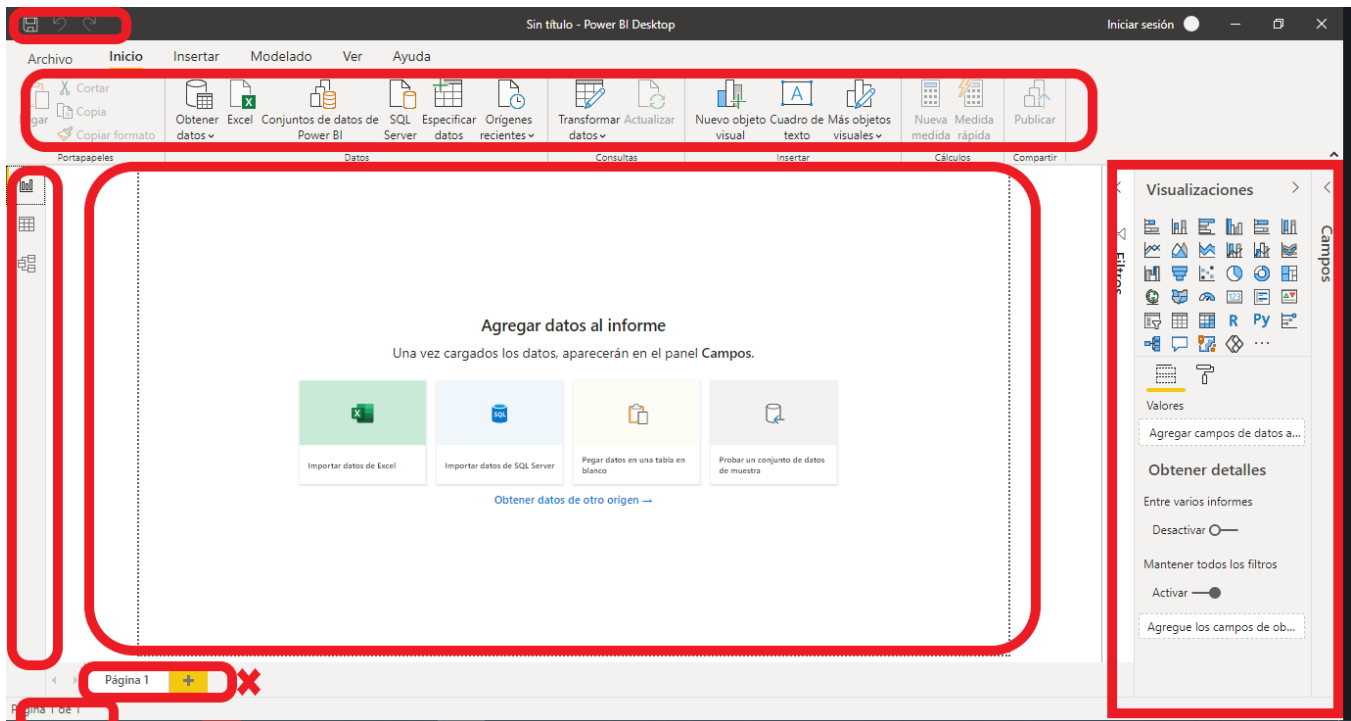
Sin título - Power BI Desktop

Iniciar sesión

Archivo Inicio Insertar Modelado Ver Ayuda

Pegar
Cortar
Copia
Copiar formato
Portapapeles

Obtener datos
Excel
Conjuntos de datos de Power BI
SQL Server
Especificar datos
Orígenes recientes
Datos

Transformar datos
Actualizar
Consultas

Nuevo objeto visual
Cuadro de texto
Más objetos visuales
Insertar

Nueva medida
Medida rápida
Cálculos

Publicar
Compartir

Filtros

Visualizaciones

Campos

R Py ...

Valores

Agregar campos de datos a...

Obtener detalles

Entre varios informes

Desactivar

Mantener todos los filtros

Activar

Agregue los campos de ob...

Agregar datos al informe

Una vez cargados los datos, aparecerán en el panel **Campos**.

Importar datos de Excel

Importar datos de SQL Server

Pegar datos en una tabla en blanco

Probar un conjunto de datos de muestra

Obtener datos de otro origen →

Página 1

+

Página 1 de 1